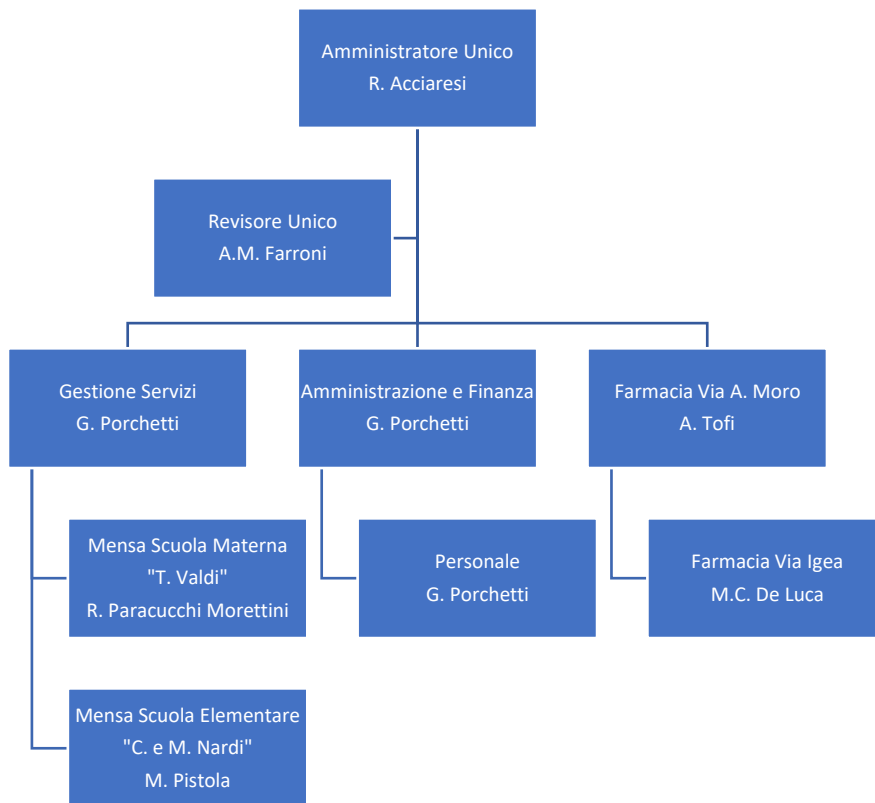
Amministratore Unico
R. Acciaresi

Revisore Unico
A.M. Farroni

Gestione Servizi
G. Porchetti

Amministrazione e Finanza
G. Porchetti

Farmacia Via A. Moro
A. Tofi

Mensa Scuola Materna
"T. Valdi"
R. Paracucchi Morettini

Personale
G. Porchetti

Farmacia Via Igea
M.C. De Luca

Mensa Scuola Elementare
"C. e M. Nardi"
M. Pistola